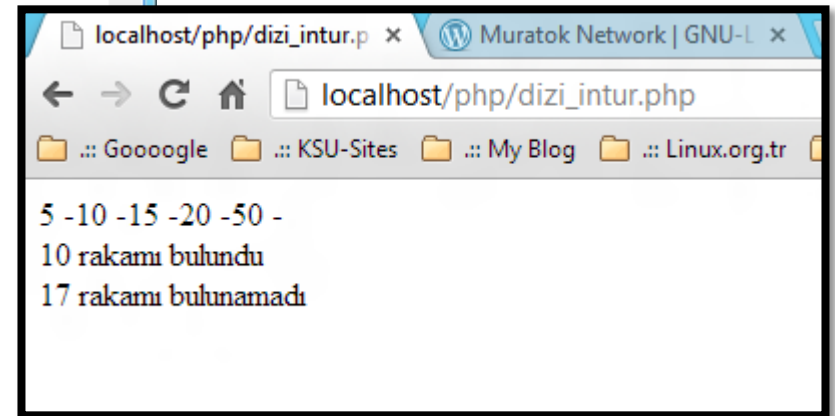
localhost/php/dizi_intur.p ×
Muratok Network | GNU-L ×

localhost/php/dizi_intur.php

.:: Goooogle .:: KSU-Sites .:: My Blog .:: Linux.org.tr

5 -10 -15 -20 -50 -
10 rakamı bulundu
17 rakamı bulunamadı